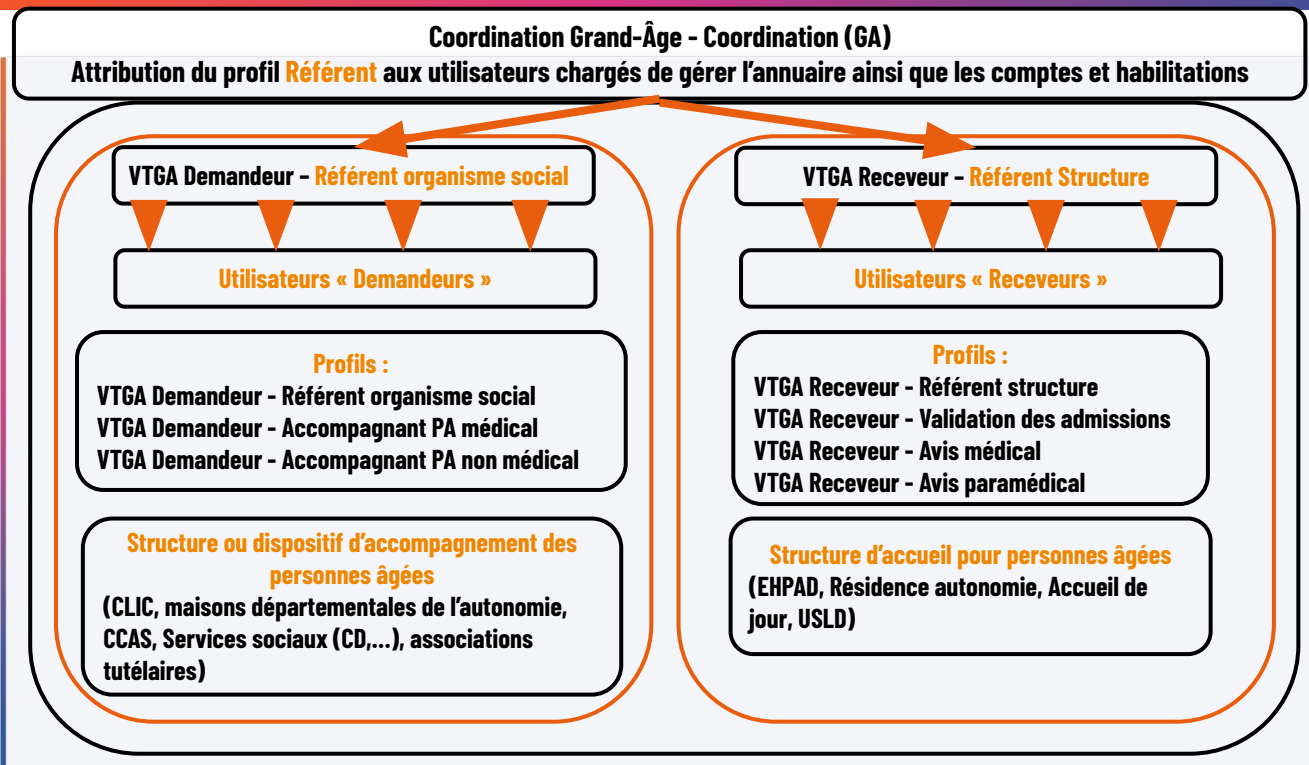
Coordination Grand-Âge - Coordination (GA)
Attribution du profil Référent aux utilisateurs chargés de gérer l'annuaire ainsi que les comptes et habilitations

VTGA Demandeur - Référent organisme social

Utilisateurs « Demandeurs »

Profils :
VTGA Demandeur - Référent organisme social
VTGA Demandeur - Accompagnant PA médical
VTGA Demandeur - Accompagnant PA non médical

Structure ou dispositif d'accompagnement des personnes âgées
(CLIC, maisons départementales de l'autonomie, CCAS, Services sociaux (CD,...), associations tutélaires)

VTGA Receveur - Référent Structure

Utilisateurs « Receveurs »

Profils :
VTGA Receveur - Référent structure
VTGA Receveur - Validation des admissions
VTGA Receveur - Avis médical
VTGA Receveur - Avis paramédical

Structure d'accueil pour personnes âgées
(EHPAD, Résidence autonomie, Accueil de jour, USLD)